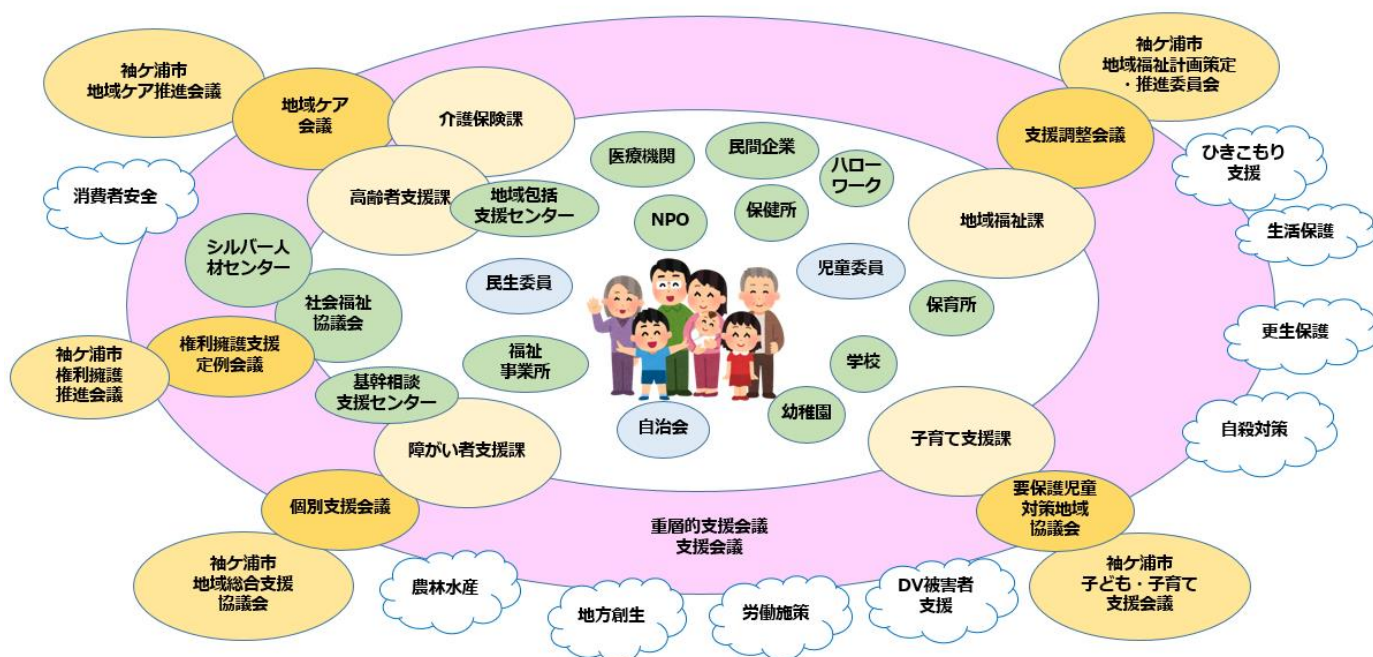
袖ケ浦市
地域ケア推進会議

地域ケア
会議

介護保険課

袖ケ浦市
地域福祉計画策定
・推進委員会

支援調整会議

ひきこもり
支援

医療機関

民間企業

ハロー
ワーク

消費者安全

高齢者支援課

地域包括
支援センター

NPO

保健所

地域福祉課

生活保護

シルバー人
材センター

民生委員

児童委員

社会福祉
協議会

保育所

更生保護

袖ケ浦市
権利擁護
推進会議

権利擁護支援
定例会議

福祉
事業所

学校

基幹相談
支援センター

自治会

幼稚園

子育て支援課

自殺対策

障がい者支援課

個別支援会議

要保護児童
対策地域
協議会

重層的支援会議
支援会議

袖ケ浦市
地域総合支援
協議会

農林水産

地方創生

労働施策

DV被害者
支援

袖ケ浦市
子ども・子育て
支援会議